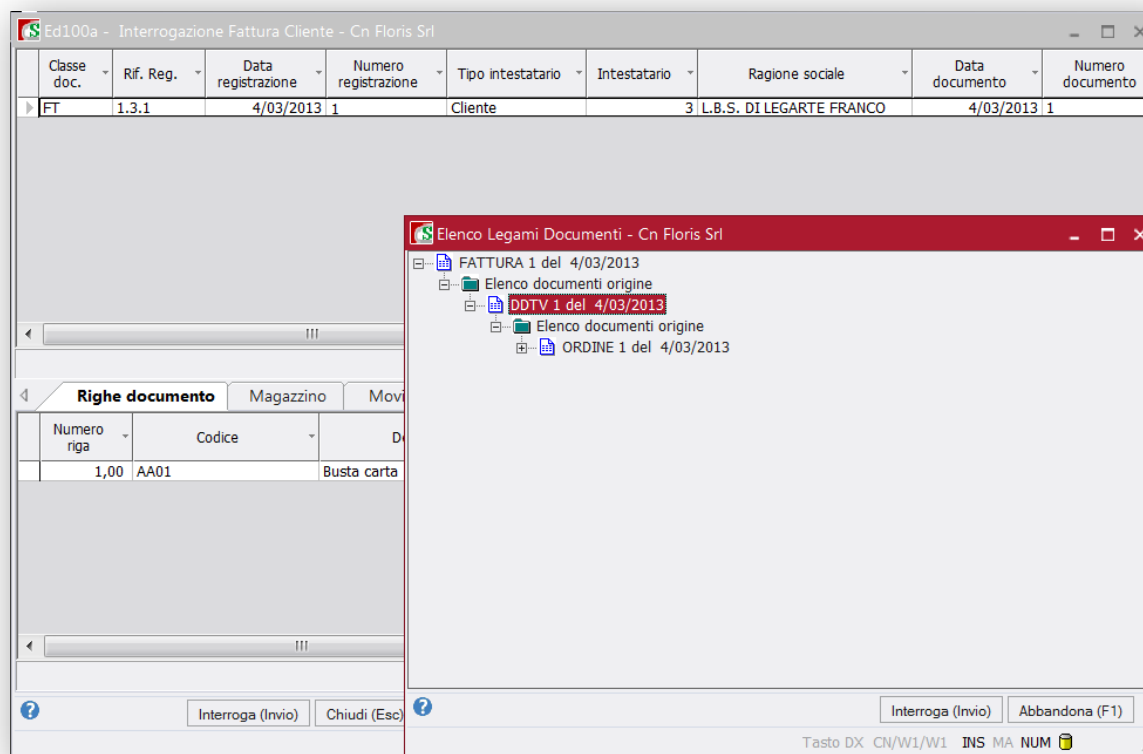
Ed100a - Interrogazione Fattura Cliente - Cn Floris Srl

| Classe doc. | Rif. Reg. | Data registrazione | Numero registrazione | Tipo intestatario | Intestatario | Ragione sociale | Data documento | Numero documento |
|---|---|---|---|---|---|---|---|---|
| FT | 1.3.1 | 4/03/2013 | 1 | Cliente | 3 | L.B.S. DI LEGARTE FRANCO | 4/03/2013 | 1 |

Righe documento | Magazzino | Movi

| Numero riga | Codice | De |
|---|---|---|
| 1,00 | AA01 | Busta carta |

Interroga (Invio) | Chiudi (Esc)

Elenco Legami Documenti - Cn Floris Srl

FATTURA 1 del 4/03/2013
Elenco documenti origine
DDTV 1 del 4/03/2013
Elenco documenti origine
ORDINE 1 del 4/03/2013

Interroga (Invio) | Abbandona (F1)

Tasto DX CN/W1/W1 INS MA NUM